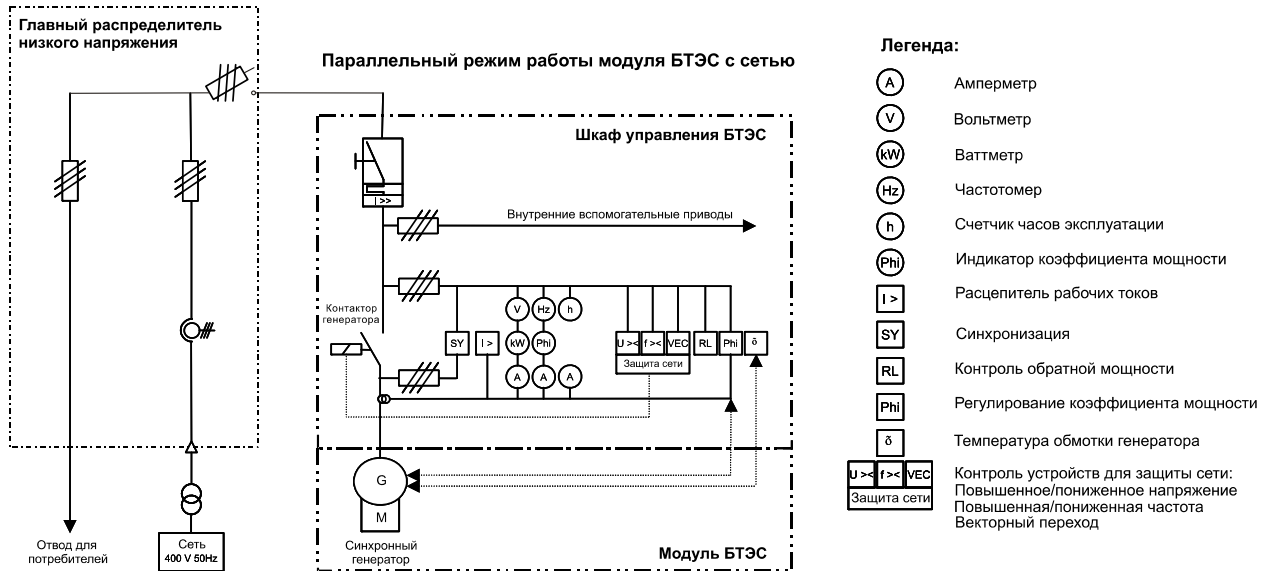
Главный распределитель низкого напряжения

Параллельный режим работы модуля БТЭС с сетью

Шкаф управления БТЭС

I >>

Внутренние вспомогательные приводы

Контактор генератора

SY
I >
V
Hz
h
kW
Phi
A
A
A
U ><
f ><
VEC
Защита сети
RL
Phi
δ

G
M

Синхронный генератор

Модуль БТЭС

Отвод для потребителей

Сеть
400 V 50Hz

Легенда:

A Амперметр
V Вольтметр
kW Ваттметр
Hz Частотомер
h Счетчик часов эксплуатации
Phi Индикатор коэффициента мощности
I > Расцепитель рабочих токов
SY Синхронизация
RL Контроль обратной мощности
Phi Регулирование коэффициента мощности
δ Температура обмотки генератора
U >< f >< VEC Защита сети Контроль устройств для защиты сети: Повышенное/пониженное напряжение Повышенная/пониженная частота Векторный переход